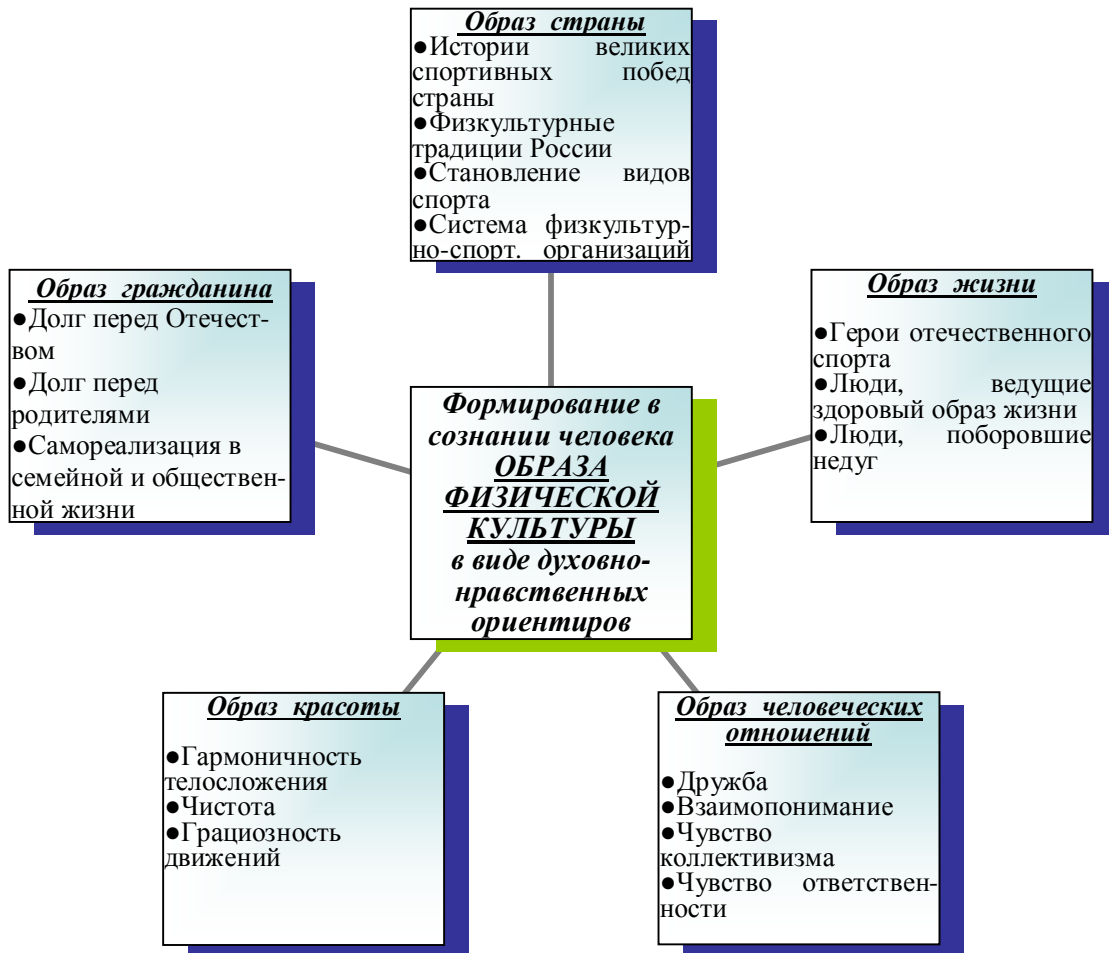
Образ страны
●Истории великих спортивных побед страны
●Физкультурные традиции России
●Становление видов спорта
●Система физкультурно-спорт. организаций

Образ гражданина
●Долг перед Отечеством
●Долг перед родителями
●Самореализация в семейной и общественной жизни

Формирование в сознании человека ОБРАЗА ФИЗИЧЕСКОЙ КУЛЬТУРЫ в виде духовно-нравственных ориентиров

Образ жизни
●Герои отечественного спорта
●Люди, ведущие здоровый образ жизни
●Люди, поборовшие недуг

Образ красоты
●Гармоничность телосложения
●Чистота
●Грациозность движений

Образ человеческих отношений
●Дружба
●Взаимопонимание
●Чувство коллективизма
●Чувство ответственности